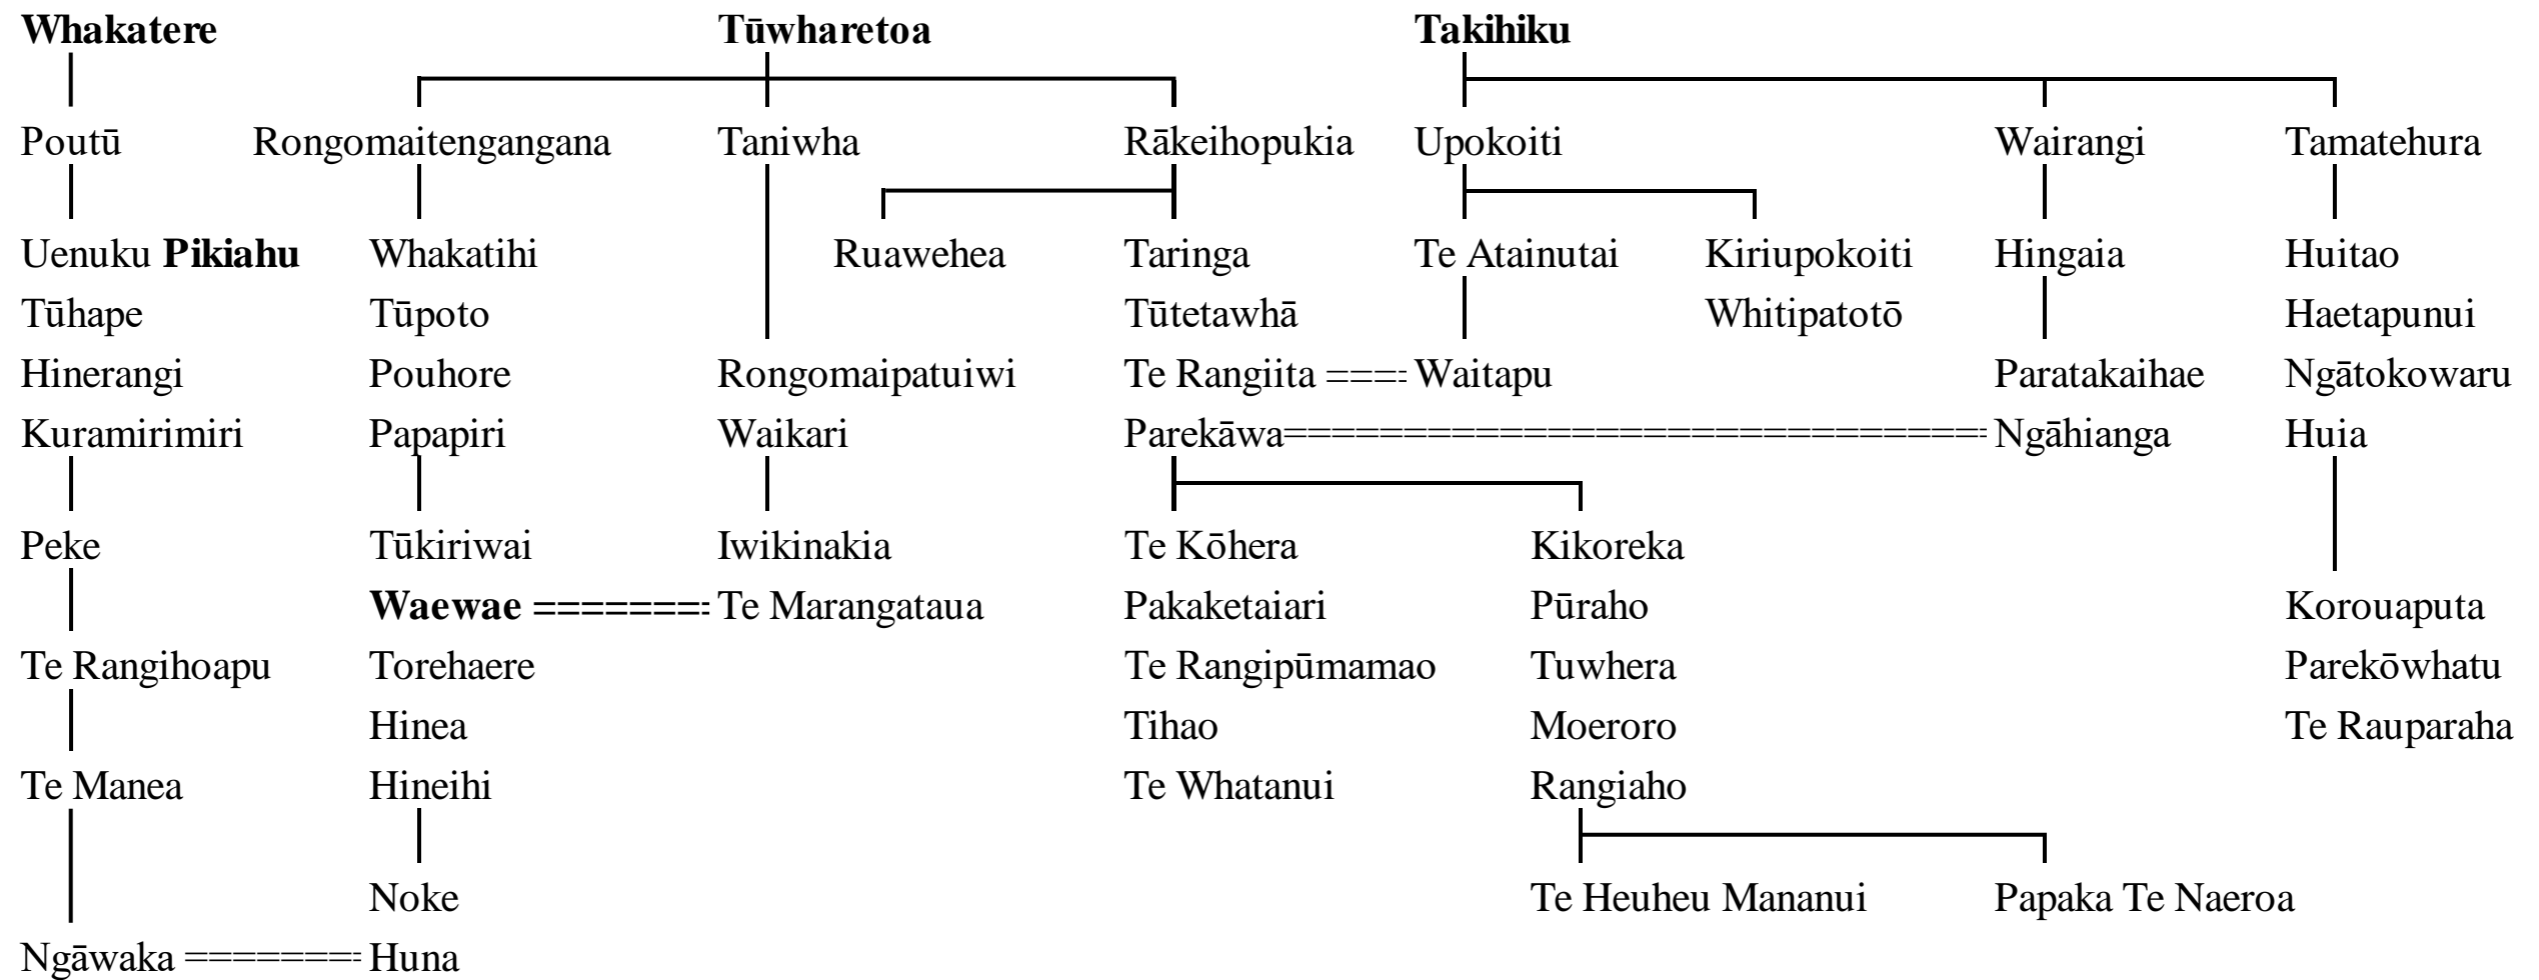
**Whakatere** **Tūwharetoa** **Takihiku**

Poutū Rongomaitengangana Taniwha Rākeihopukia Upokoiti Wairangi Tamatehura

Ruawehea Taringa

Uenuku **Pikiahu** Whakatihi Te Atainutai Kiriupokoiti Hingaia Huitao
Tūhape Tūpoto Tūtetawhā Whitipatotō Haetapunui
Hinerangi Pouhore Rongomaipatuiwi Te Rangiita ==== Waitapu Paratakaihae Ngātokowaru
Kuramirimiri Papapiri Waikari Parekāwa ================================= Ngāhianga Huia

Peke Tūkiriwai Iwikinakia Te Kōhera Kikoreka
**Waewae** ======== Te Marangataua Pakaketaiari Pūraho Korouaputa
Te Rangihoapu Torehaere Te Rangipūmamao Tuwhera Parekōwhatu
Hinea Tihao Moeroro Te Rauparaha
Te Manea Hineihi Te Whatanui Rangiaho

Noke Te Heuheu Mananui Papaka Te Naeroa
Ngāwaka ======== Huna